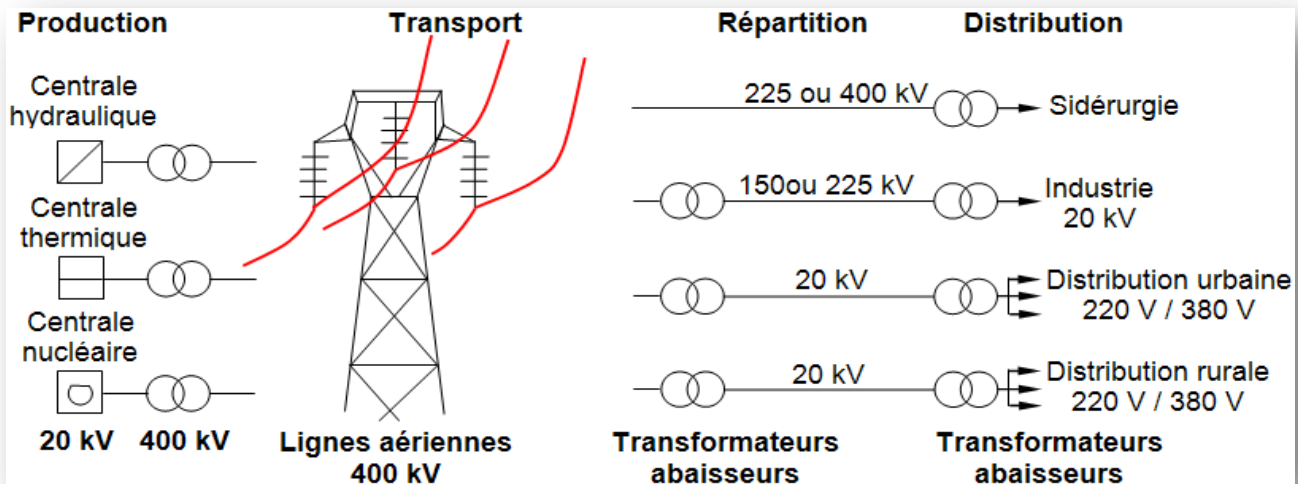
Production
Transport
Répartition
Distribution

Centrale hydraulique

Centrale thermique

Centrale nucléaire

20 kV 400 kV

Lignes aériennes 400 kV

225 ou 400 kV
Sidérurgie

150ou 225 kV
Industrie 20 kV

20 kV
Distribution urbaine 220 V / 380 V

20 kV
Distribution rurale 220 V / 380 V

Transformateurs abaisseurs

Transformateurs abaisseurs